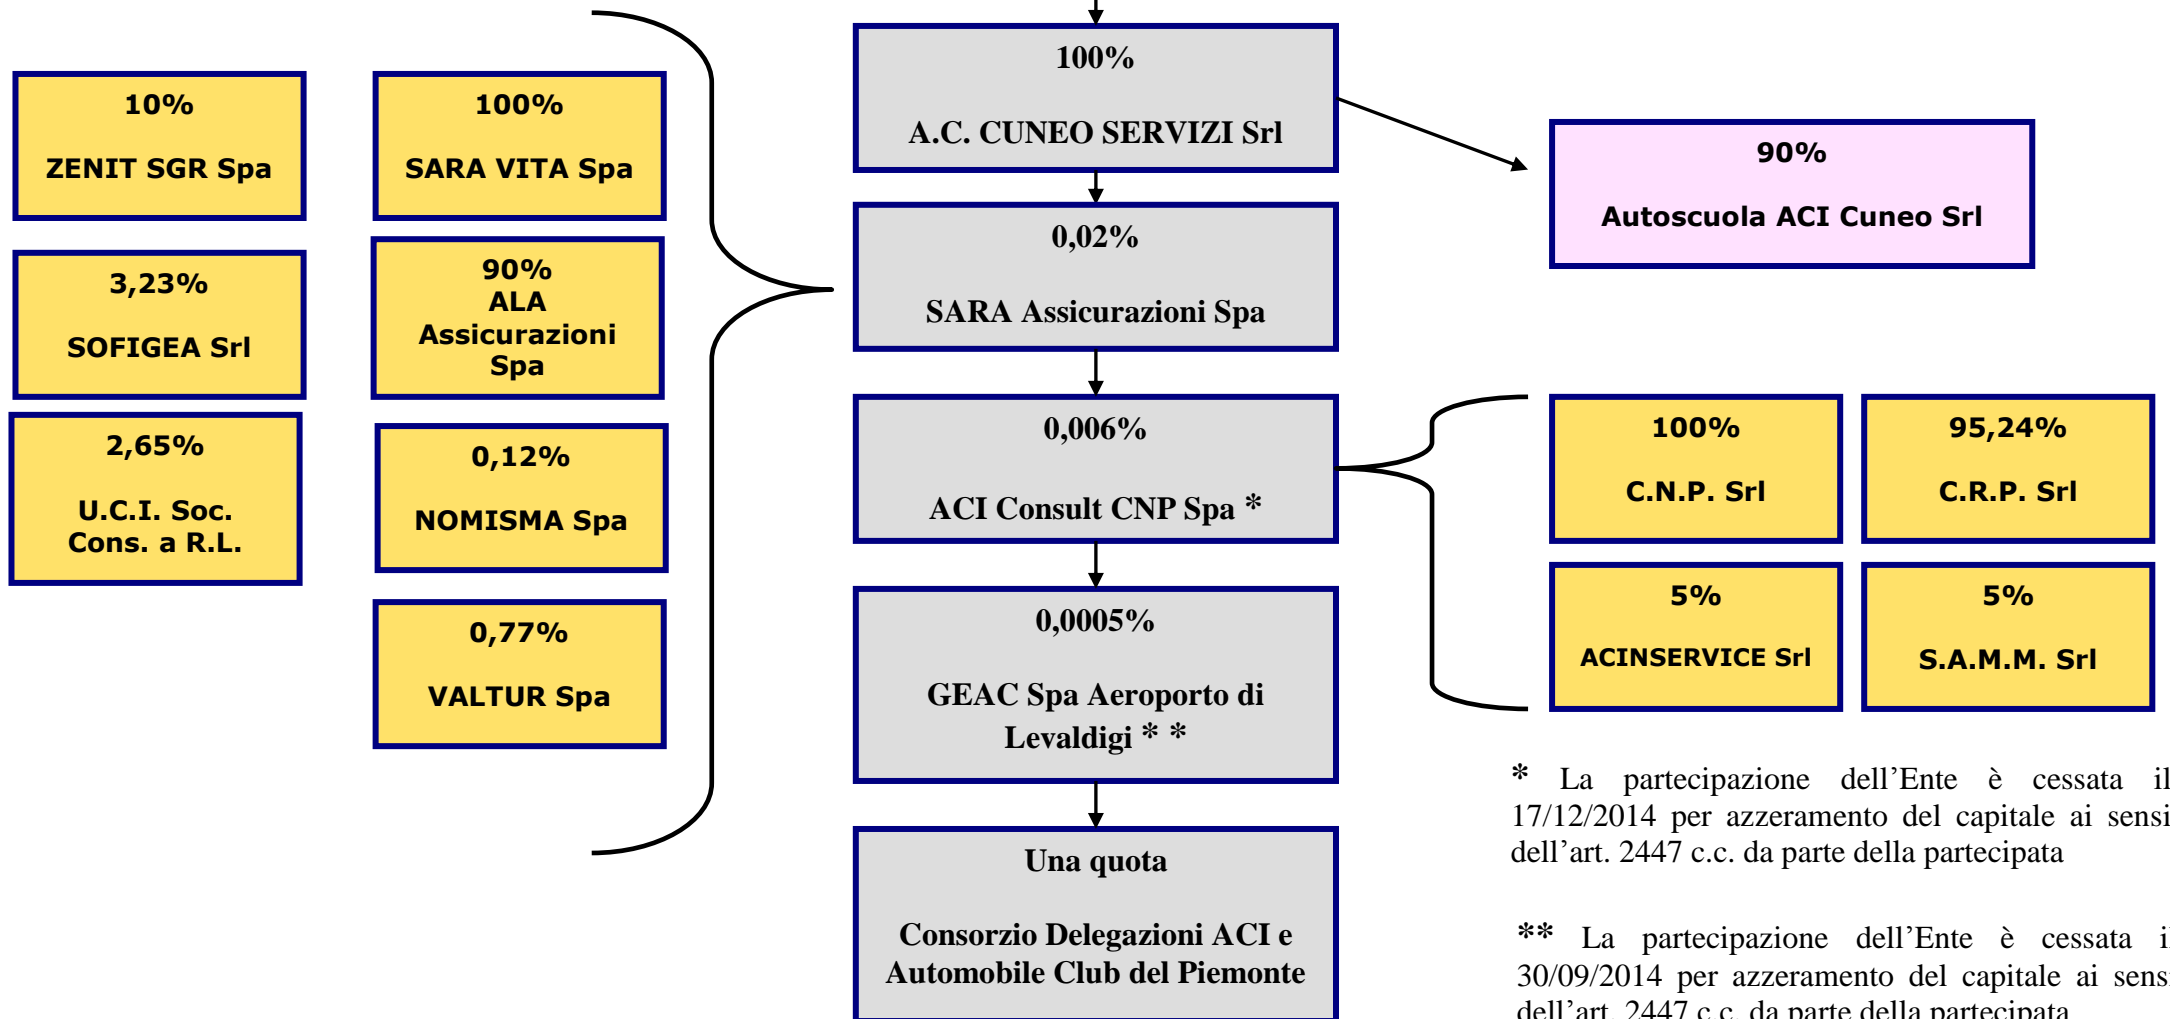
10%

ZENIT SGR Spa

3,23%

SOFIGEA Srl

2,65%

U.C.I. Soc. Cons. a R.L.

100%

SARA VITA Spa

90%
ALA Assicurazioni Spa

0,12%

NOMISMA Spa

0,77%

VALTUR Spa

100%

A.C. CUNEO SERVIZI Srl

0,02%

SARA Assicurazioni Spa

0,006%

ACI Consult CNP Spa *

0,0005%

GEAC Spa Aeroporto di Levaldigi * *

Una quota

Consorzio Delegazioni ACI e Automobile Club del Piemonte

90%

Autoscuola ACI Cuneo Srl

100%

C.N.P. Srl

95,24%

C.R.P. Srl

5%

ACINSERVICE Srl

5%

S.A.M.M. Srl

* La partecipazione dell’Ente è cessata il 17/12/2014 per azzeramento del capitale ai sensi dell’art. 2447 c.c. da parte della partecipata

** La partecipazione dell’Ente è cessata i 30/09/2014 per azzeramento del capitale ai sens dell’art. 2447 c.c. da parte della partecipata